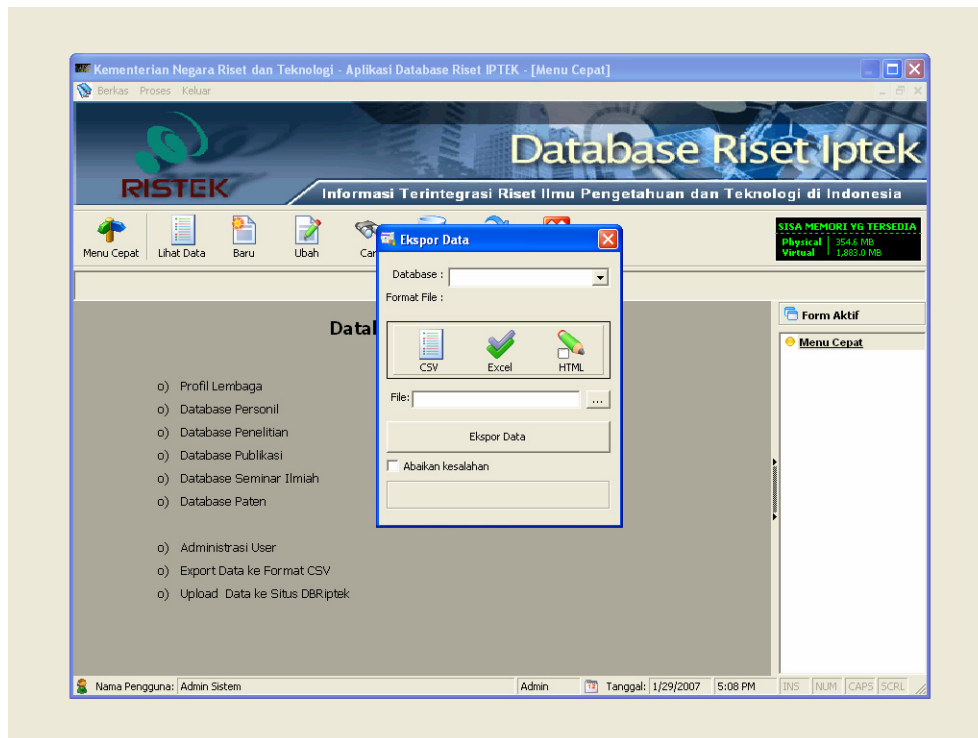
Kementerian Negara Riset dan Teknologi - Aplikasi Database Riset IPTEK - [Menu Cepat]

Berkas Proses Keluar

RISTEK

Database Riset Iptek

Informasi Terintegrasi Riset Ilmu Pengetahuan dan Teknologi di Indonesia

Menu Cepat Lihat Data Baru Ubah Car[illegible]

SISA MEMORI YG TERSEDIA
Physical 354.6 MB
Virtual 1,883.0 MB

Datal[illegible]

o) Profil Lembaga
o) Database Personil
o) Database Penelitian
o) Database Publikasi
o) Database Seminar Ilmiah
o) Database Paten

o) Administrasi User
o) Export Data ke Format CSV
o) Upload Data ke Situs DBRiptek

Ekspor Data

Database :
Format File :

CSV Excel HTML

File: ...

Ekspor Data

Abaikan kesalahan

Form Aktif

Menu Cepat

Nama Pengguna: Admin Sistem Admin Tanggal: 1/29/2007 5:08 PM INS NUM CAPS SCRL